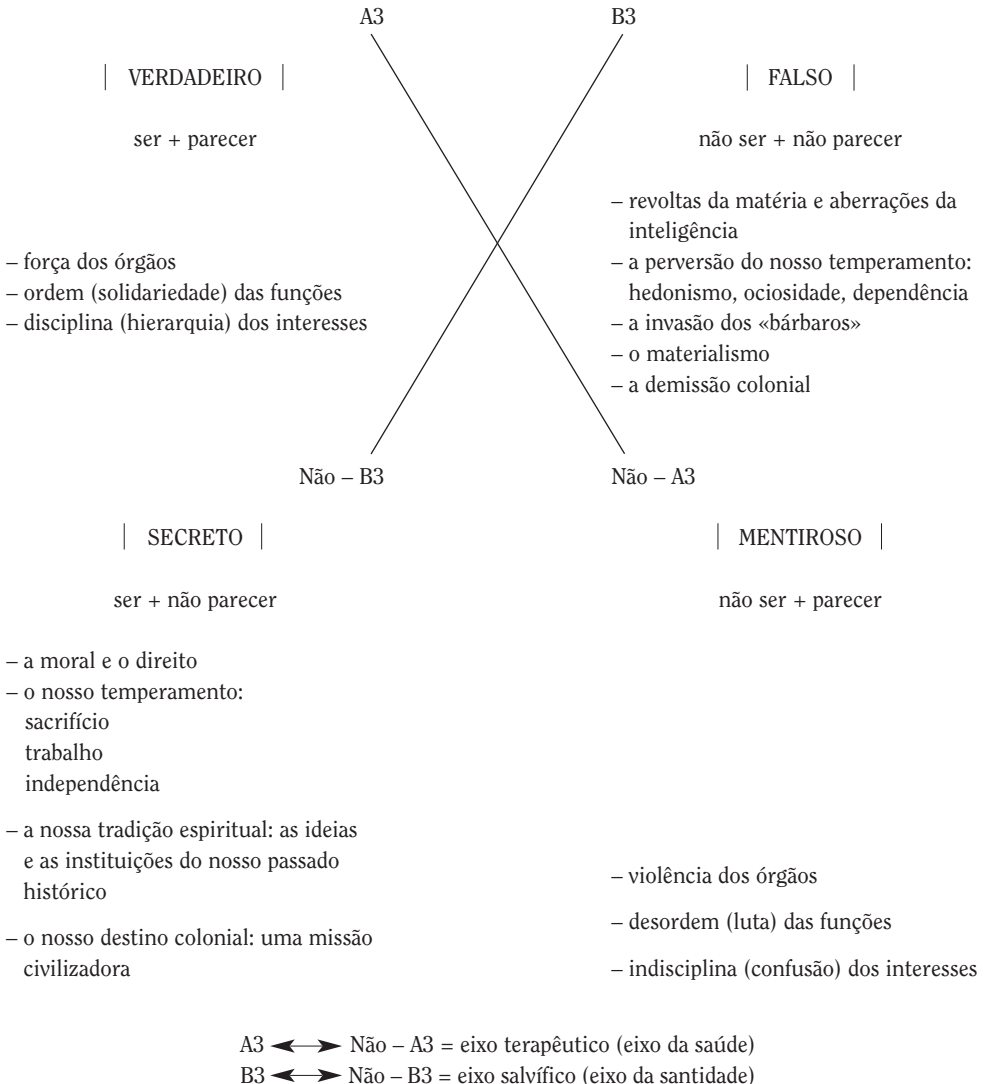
A3 B3

| VERDADEIRO |

ser + parecer

– força dos órgãos
– ordem (solidariedade) das funções
– disciplina (hierarquia) dos interesses

| FALSO |

não ser + não parecer

– revoltas da matéria e aberrações da inteligência
– a perversão do nosso temperamento: hedonismo, ociosidade, dependência
– a invasão dos «bárbaros»
– o materialismo
– a demissão colonial

Não – B3 Não – A3

| SECRETO |

ser + não parecer

– a moral e o direito
– o nosso temperamento:
sacrifício
trabalho
independência

– a nossa tradição espiritual: as ideias e as instituições do nosso passado histórico

– o nosso destino colonial: uma missão civilizadora

| MENTIROSO |

não ser + parecer

– violência dos órgãos

– desordem (luta) das funções

– indisciplina (confusão) dos interesses

A3 $\longleftrightarrow$ Não – A3 = eixo terapêutico (eixo da saúde)
B3 $\longleftrightarrow$ Não – B3 = eixo salvífico (eixo da santidade)